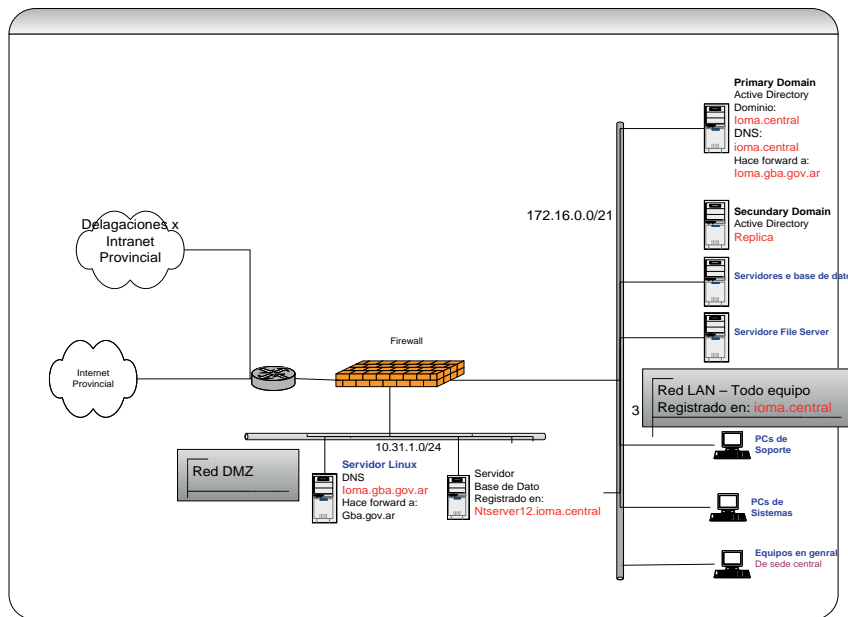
Primary Domain
Active Directory
Dominio:
Ioma.central
DNS:
ioma.central
Hace forward a:
Ioma.gba.gov.ar

172.16.0.0/21

Secundary Domain
Active Directory
Replica

Servidores e base de dato

Servidore File Server

Delagaciones x
Intranet
Provincial

Internet
Provincial

Firewall

Red LAN – Todo equipo
Registrado en: ioma.central

3

10.31.1.0/24

Red DMZ

Servidor Linux
DNS
Ioma.gba.gov.ar
Hace forward a:
Gba.gov.ar

Servidor
Base de Dato
Registrado en:
Ntserver12.ioma.central

PCs de
Soporte

PCs de
Sistemas

Equipos en genral
De sede central